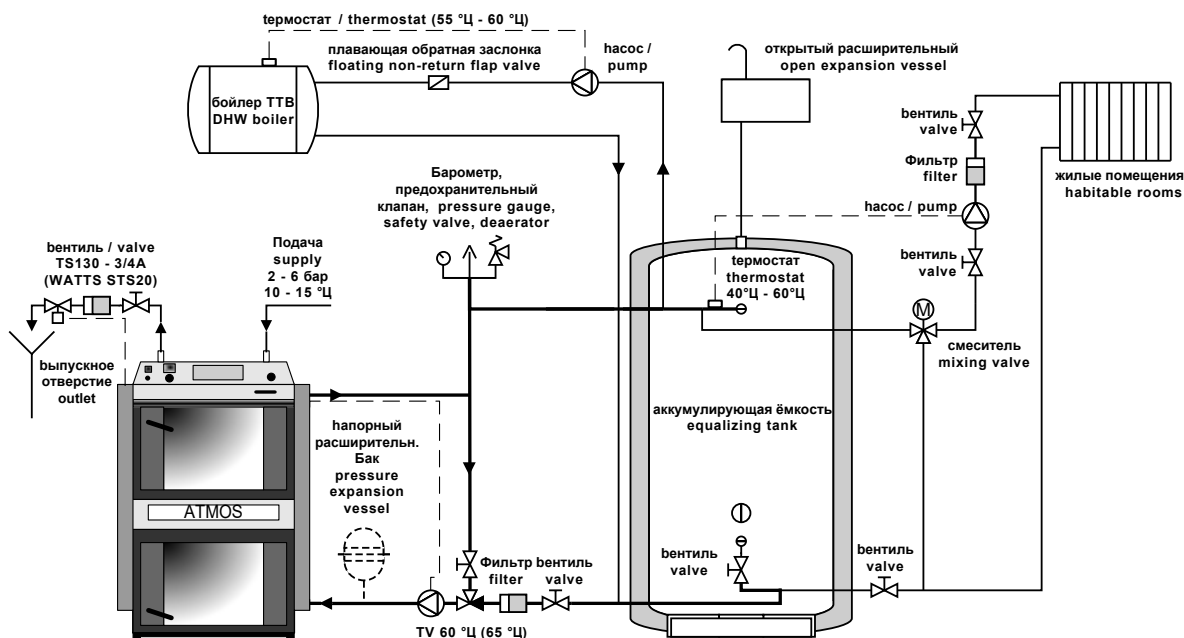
термостат / thermostat (55 °Ц - 60 °Ц)

плавающая обратная заслонка
floating non-return flap valve

насос / pump

открытый расширительный
open expansion vessel

бойлер ТТВ
DHW boiler

вентиль
valve

Фильтр
filter

жилые помещения
habitable rooms

Барометр, предохранительный клапан, pressure gauge, safety valve, deaerator

насос / pump

вентиль / valve
TS130 - 3/4A
(WATTS STS20)

Подача
supply
2 - 6 бар
10 - 15 °Ц

термостат
thermostat
40°Ц - 60°Ц

вентиль
valve

выпускное
отверстие
outlet

смеситель
mixing valve

напорный расширительн. Бак
pressure expansion vessel

аккумулирующая ёмкость
equalizing tank

ATMOS

вентиль
valve

вентиль
valve

Фильтр
filter

вентиль
valve

TV 60 °Ц (65 °Ц)